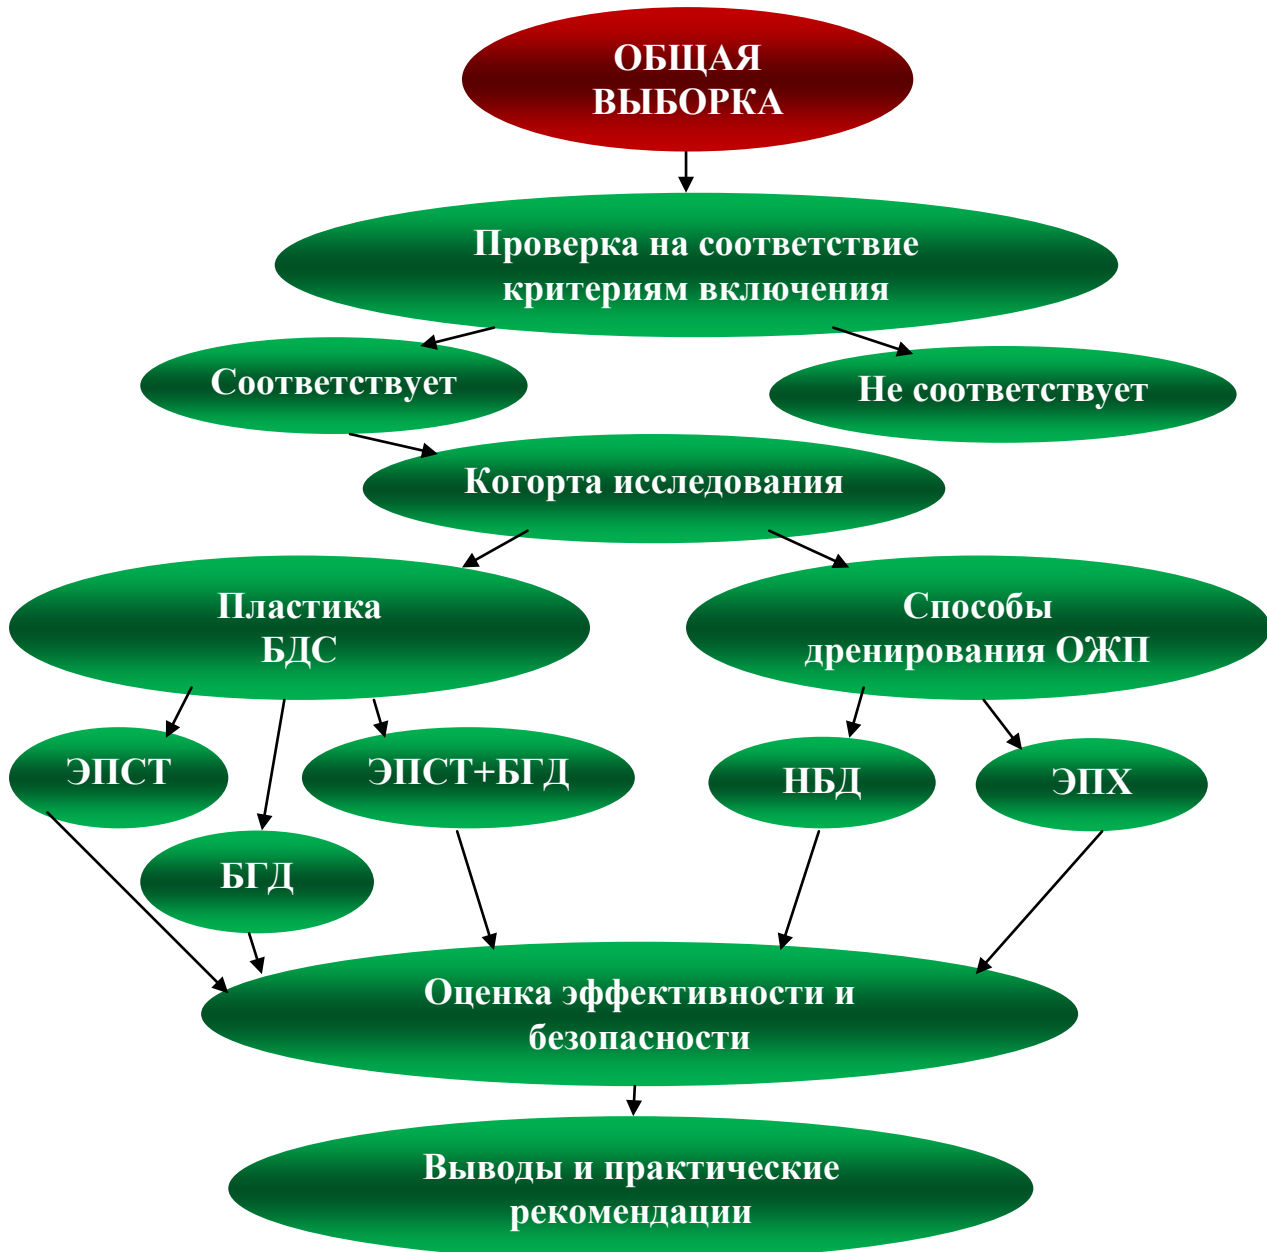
ОБЩАЯ ВЫБОРКА

Проверка на соответствие критериям включения

Соответствует

Не соответствует

Когорта исследования

Пластика БДС

Способы дренирования ОЖП

ЭПСТ

ЭПСТ+БГД

БГД

НБД

ЭПХ

Оценка эффективности и безопасности

Выводы и практические рекомендации